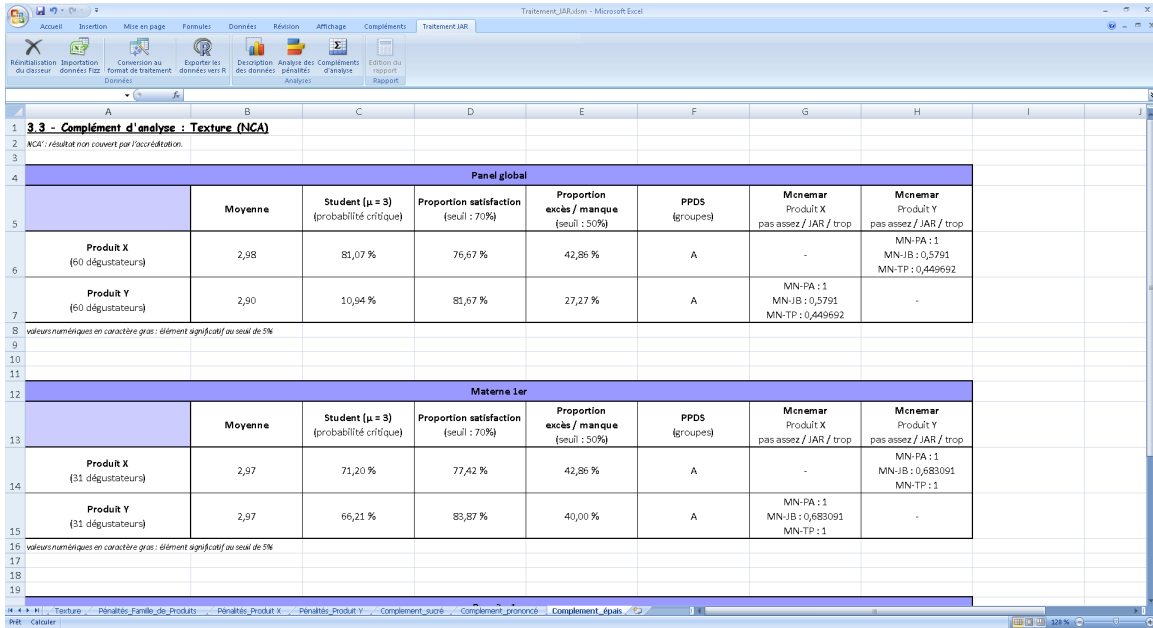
Traitement_JAR.xlsm - Microsoft Excel

Accueil Insertion Mise en page Formules Données Révision Affichage Compléments Traitement JAR

Réinitialisation du classeur | Importation données Fizz | Conversion au format de traitement | Exporter les données vers R | Description des données | Analyse des pénalités | Compléments d'analyse | Edition du rapport

Données | Analyses | Rapport

A B C D E F G H I J

3.3 - Complément d'analyse : Texture (NCA)

NCA* : résultat non couvert par l'accréditation.

| Panel global | | | | | | | |
|---|---|---|---|---|---|---|---|
| | Moyenne | Student ($\mu$ = 3) (probabilité critique) | Proportion satisfaction (seuil : 70%) | Proportion excès / manque (seuil : 50%) | PPDS (groupes) | Mcnemar Produit X pas assez / JAR / trop | Mcnemar Produit Y pas assez / JAR / trop |
| Produit X (60 dégustateurs) | 2,98 | 81,07 % | 76,67 % | 42,86 % | A | - | MN-PA : 1 MN-JB : 0,5791 MN-TP : 0,449692 |
| Produit Y (60 dégustateurs) | 2,90 | 10,94 % | 81,67 % | 27,27 % | A | MN-PA : 1 MN-JB : 0,5791 MN-TP : 0,449692 | - |

valeurs numériques en caractère gras : élément significatif au seuil de 5%

| Materne 1er | | | | | | | |
|---|---|---|---|---|---|---|---|
| | Moyenne | Student ($\mu$ = 3) (probabilité critique) | Proportion satisfaction (seuil : 70%) | Proportion excès / manque (seuil : 50%) | PPDS (groupes) | Mcnemar Produit X pas assez / JAR / trop | Mcnemar Produit Y pas assez / JAR / trop |
| Produit X (31 dégustateurs) | 2,97 | 71,20 % | 77,42 % | 42,86 % | A | - | MN-PA : 1 MN-JB : 0,683091 MN-TP : 1 |
| Produit Y (31 dégustateurs) | 2,97 | 66,21 % | 83,87 % | 40,00 % | A | MN-PA : 1 MN-JB : 0,683091 MN-TP : 1 | - |

valeurs numériques en caractère gras : élément significatif au seuil de 5%

Texture | Pénalités_Famille_de_Produits | Pénalités_Produit X | Pénalités_Produit Y | Complement_sucré | Complement_prononcé | Complement_épais

Prêt Calculer 120 %